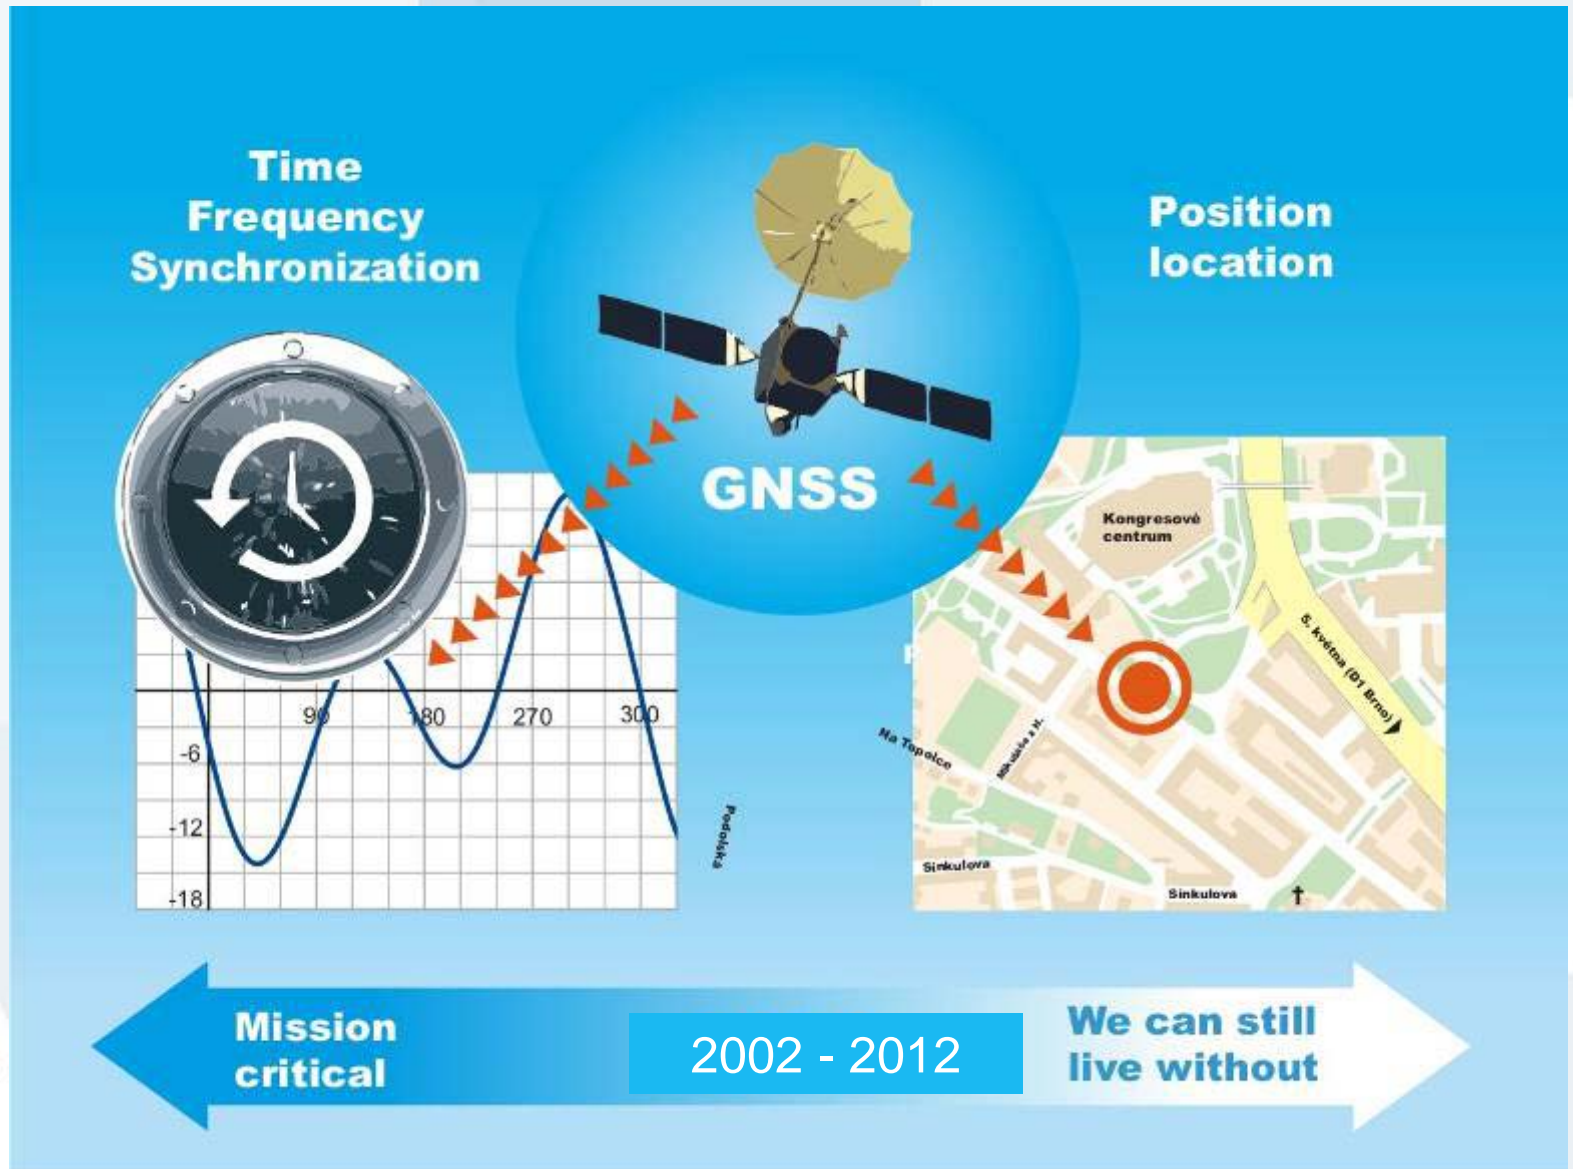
Time
Frequency
Synchronization

GNSS

Position
location

90
180
270
300
-6
-12
-18

Podolska

Kongresové centrum
5. května (D1 Brno)
Na Topolce
Mikulášská n.
Sinkulova
Sinkulova

Mission critical

2002 - 2012

We can still live without